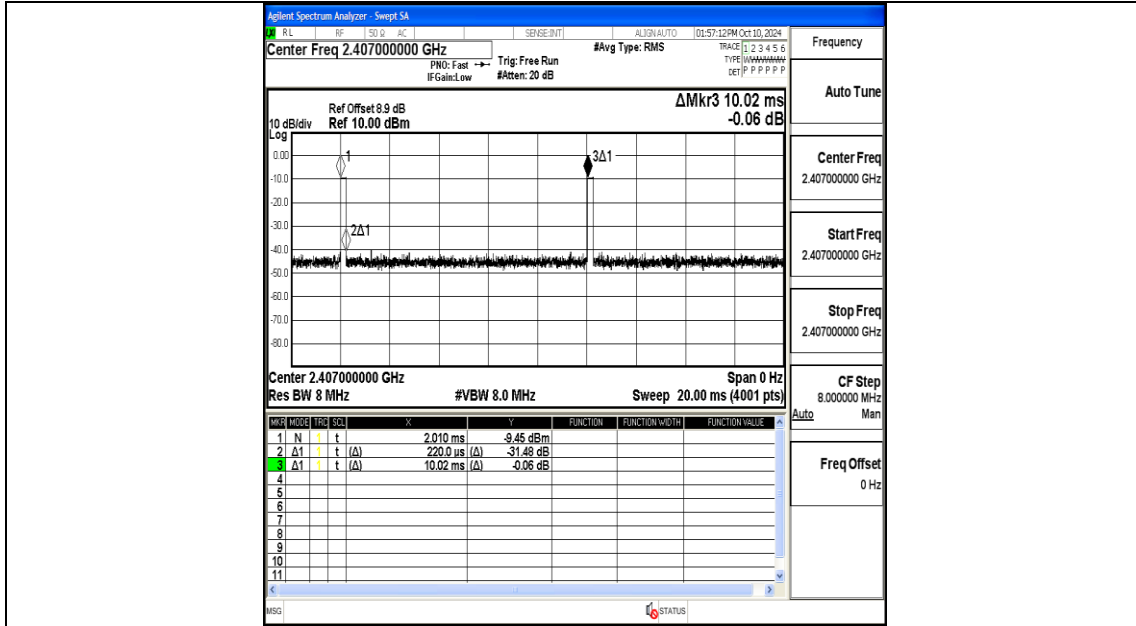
Agilent Spectrum Analyzer - Swept SA

RL RF 50 Ω AC SENSE:INT ALIGN AUTO 01:57:12PM Oct 10, 2024

Center Freq 2.407000000 GHz

PNO: Fast IFGain:Low

Trig: Free Run #Atten: 20 dB

#Avg Type: RMS

TRACE 1 2 3 4 5 6 TYPE WWWWWW DET P P P P P P

Frequency

Ref Offset 8.9 dB
10 dB/div Ref 10.00 dBm
Log

ΔMkr3 10.02 ms
-0.06 dB

Auto Tune

0.00
-10.0
-20.0
-30.0
-40.0
-50.0
-60.0
-70.0
-80.0

1
2Δ1
3Δ1

Center Freq
2.407000000 GHz

Start Freq
2.407000000 GHz

Stop Freq
2.407000000 GHz

Center 2.407000000 GHz
Res BW 8 MHz
#VBW 8.0 MHz
Span 0 Hz
Sweep 20.00 ms (4001 pts)

CF Step
8.000000 MHz
Auto Man

| MKR | MODE | TRC | SCL | X | Y | FUNCTION | FUNCTION WIDTH | FUNCTION VALUE |
|---|---|---|---|---|---|---|---|---|
| 1 | N | 1 | t | 2.010 ms | -9.45 dBm | | | |
| 2 | Δ1 | 1 | t (Δ) | 220.0 µs (Δ) | -31.48 dB | | | |
| 3 | Δ1 | 1 | t (Δ) | 10.02 ms (Δ) | -0.06 dB | | | |
| 4 | | | | | | | | |
| 5 | | | | | | | | |
| 6 | | | | | | | | |
| 7 | | | | | | | | |
| 8 | | | | | | | | |
| 9 | | | | | | | | |
| 10 | | | | | | | | |
| 11 | | | | | | | | |

Freq Offset
0 Hz

MSG STATUS